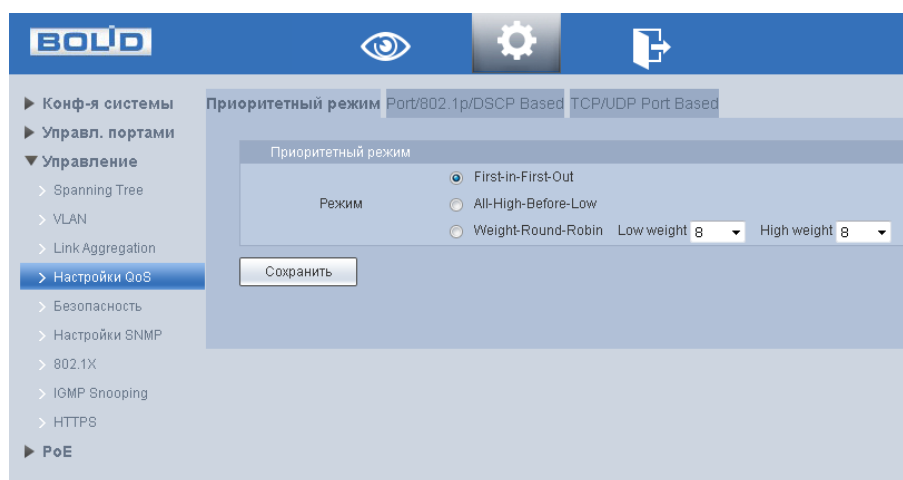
BOLID

▶ Конф-я системы
▶ Управл. портами
▼ Управление
> Spanning Tree
> VLAN
> Link Aggregation
> Настройки QoS
> Безопасность
> Настройки SNMP
> 802.1X
> IGMP Snooping
> HTTPS
▶ PoE

Приоритетный режим Port/802.1p/DSCP Based TCP/UDP Port Based

Приоритетный режим

Режим

First-in-First-Out
All-High-Before-Low
Weight-Round-Robin Low weight 8 High weight 8

Сохранить